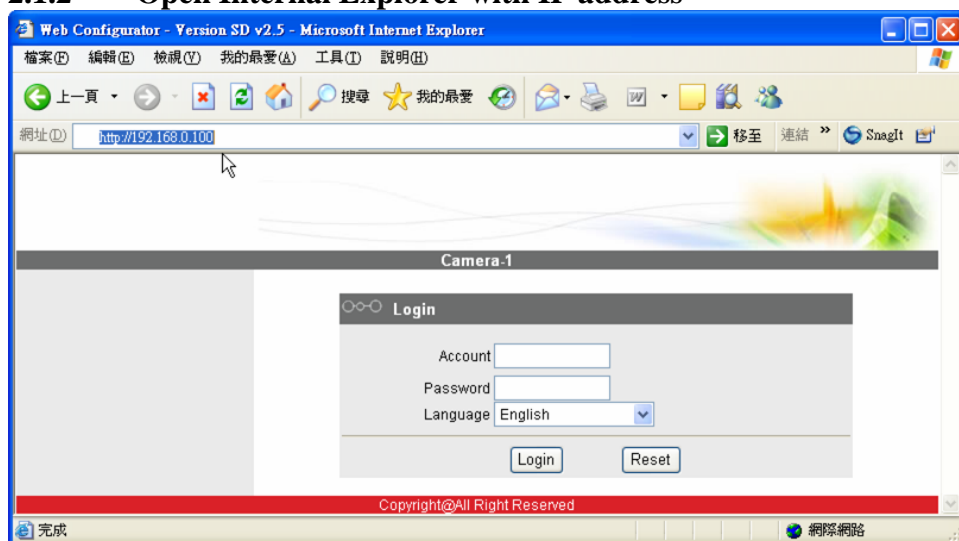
2.1.2 Open Internet Explorer with IP address

Web Configurator - Version SD v2.5 - Microsoft Internet Explorer

檔案(F) 編輯(E) 檢視(V) 我的最愛(A) 工具(T) 說明(H)

上一頁 搜尋 我的最愛

網址(D) http://192.168.0.100 移至 連結 SnagIt

Camera-1

Login

Account

Password

Language English

Login Reset

Copyright@All Right Reserved

完成 網際網路